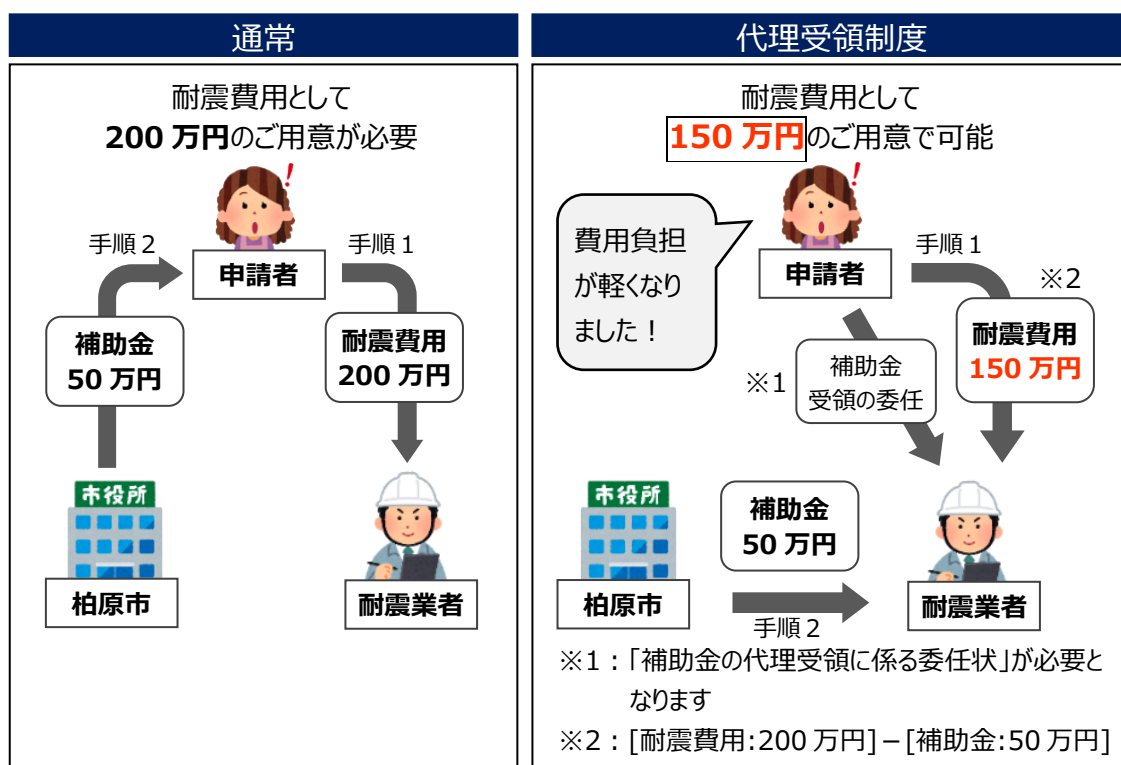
通常

耐震費用として
200 万円のご用意が必要

手順２
手順１
申請者
補助金
50 万円
耐震費用
200 万円
市役所
柏原市
耐震業者

代理受領制度

耐震費用として
150 万円のご用意で可能

費用負担が軽くなりました！
手順１
申請者
※2
補助金
受領の委任
※1
耐震費用
150 万円
市役所
補助金
50 万円
柏原市
耐震業者
手順２

※1：「補助金の代理受領に係る委任状」が必要となります
※2：[耐震費用:200 万円]－[補助金:50 万円]